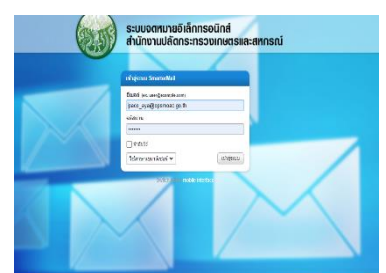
ระบบจดหมายอิเล็กทรอนิกส์
สำนักงานปลัดกระทรวงเกษตรและสหกรณ์

เข้าสู่ระบบ SmarterMail

ชื่อบัญชี (ex. user@example.com)
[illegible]@opsmoac.go.th
รหัสผ่าน
••••••
จำฉันไว้
ใช้ภาษาตามบราวเซอร์
เข้าสู่ระบบ

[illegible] mobile interface